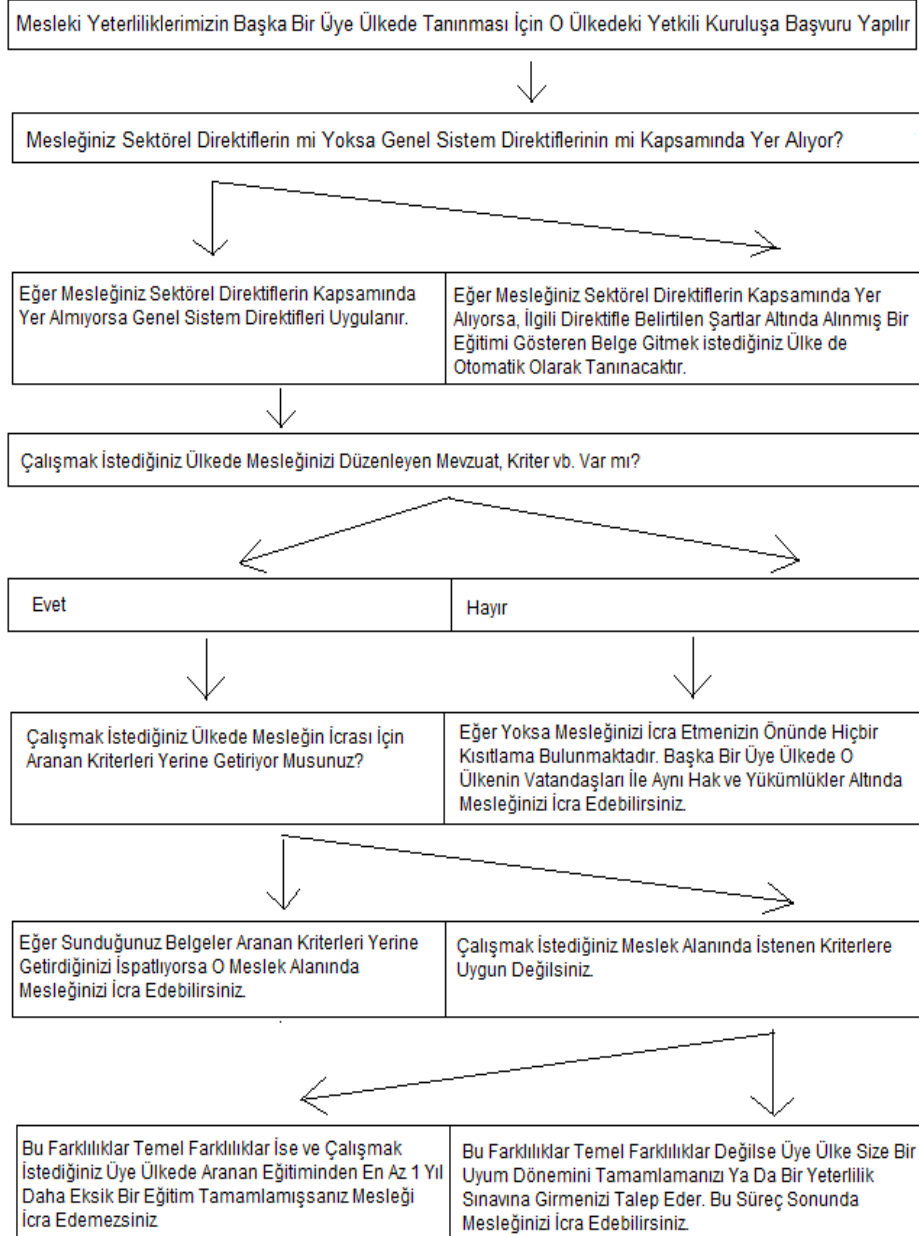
Mesleki Yeterliliklerimizin Başka Bir Üye Ülkede Tanınması İçin O Ülkedeki Yetkili Kuruluşa Başvuru Yapılır

Mesleğiniz Sektörel Direktiflerin mi Yoksa Genel Sistem Direktiflerinin mi Kapsamında Yer Alıyor?

Eğer Mesleğiniz Sektörel Direktiflerin Kapsamında Yer Almıyorsa Genel Sistem Direktifleri Uygulanır.

Eğer Mesleğiniz Sektörel Direktiflerin Kapsamında Yer Alıyorsa, İlgili Direktifle Belirtilen Şartlar Altında Alınmış Bir Eğitimi Gösteren Belge Gitmek istediğiniz Ülke de Otomatik Olarak Tanınacaktır.

Çalışmak İstediğiniz Ülkede Mesleğinizi Düzenleyen Mevzuat, Kriter vb. Var mı?

Evet

Hayır

Çalışmak İstediğiniz Ülkede Mesleğin İcrası İçin Aranan Kriterleri Yerine Getiriyor Musunuz?

Eğer Yoksa Mesleğinizi İcra Etmenizin Önünde Hiçbir Kısıtlama Bulunmaktadır. Başka Bir Üye Ülkede O Ülkenin Vatandaşları İle Aynı Hak ve Yükümlükler Altında Mesleğinizi İcra Edebilirsiniz.

Eğer Sunduğunuz Belgeler Aranan Kriterleri Yerine Getirdiğinizi İspatlıyorsa O Meslek Alanında Mesleğinizi İcra Edebilirsiniz.

Çalışmak İstediğiniz Meslek Alanında İstenen Kriterlere Uygun Değilsiniz.

Bu Farklılıklar Temel Farklılıklar İse ve Çalışmak İstediğiniz Üye Ülkede Aranan Eğitiminden En Az 1 Yıl Daha Eksik Bir Eğitim Tamamlamışsanız Mesleği İcra Edemezsiniz

Bu Farklılıklar Temel Farklılıklar Değilse Üye Ülke Size Bir Uyum Dönemini Tamamlamanızı Ya Da Bir Yeterlilik Sınavına Girmenizi Talep Eder. Bu Süreç Sonunda Mesleğinizi İcra Edebilirsiniz.